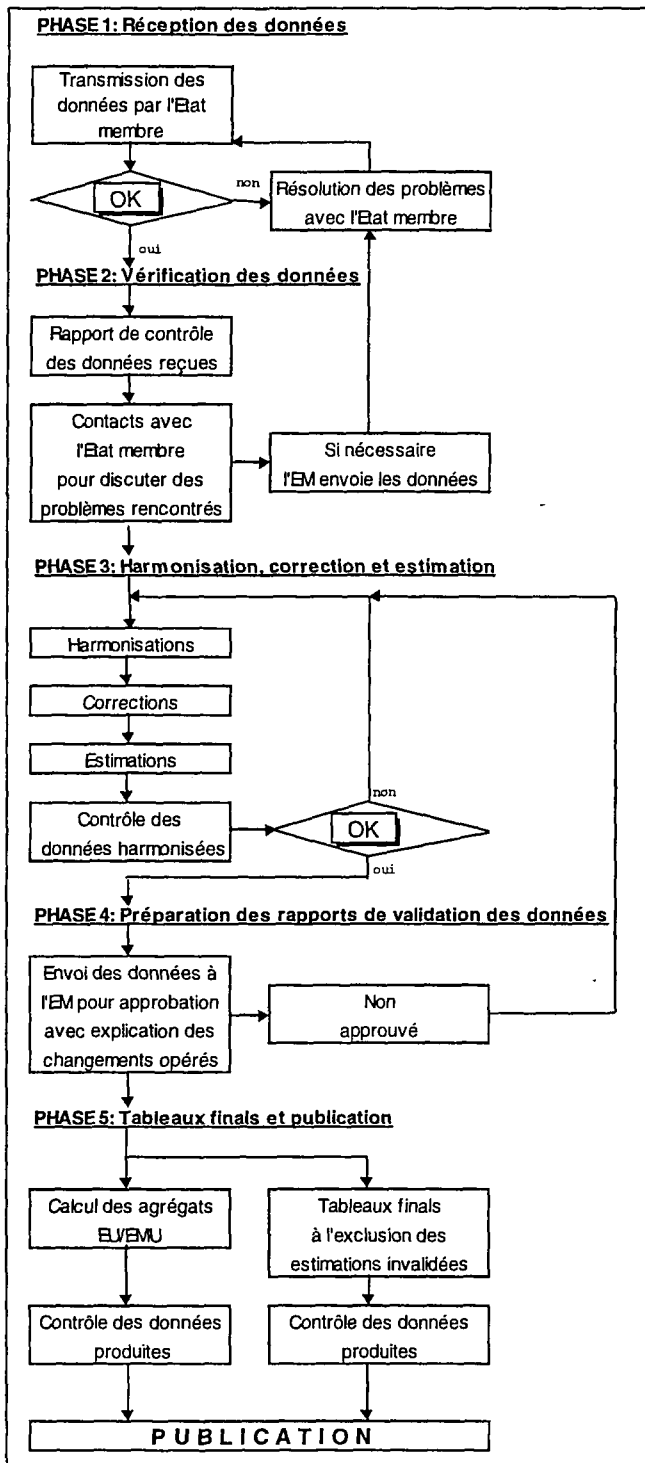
PHASE 1: Réception des données

Transmission des données par l'Etat membre

OK

non

Résolution des problèmes avec l'Etat membre

oui

PHASE 2: Vérification des données

Rapport de contrôle des données reçues

Contacts avec l'Etat membre pour discuter des problèmes rencontrés

Si nécessaire l'EM envoie les données

PHASE 3: Harmonisation, correction et estimation

Harmonisations

Corrections

Estimations

Contrôle des données harmonisées

non

OK

oui

PHASE 4: Préparation des rapports de validation des données

Envoi des données à l'EM pour approbation avec explication des changements opérés

Non approuvé

PHASE 5: Tableaux finals et publication

Calcul des agrégats EU/EMU

Tableaux finals à l'exclusion des estimations invalidées

Contrôle des données produites

Contrôle des données produites

PUBLICATION